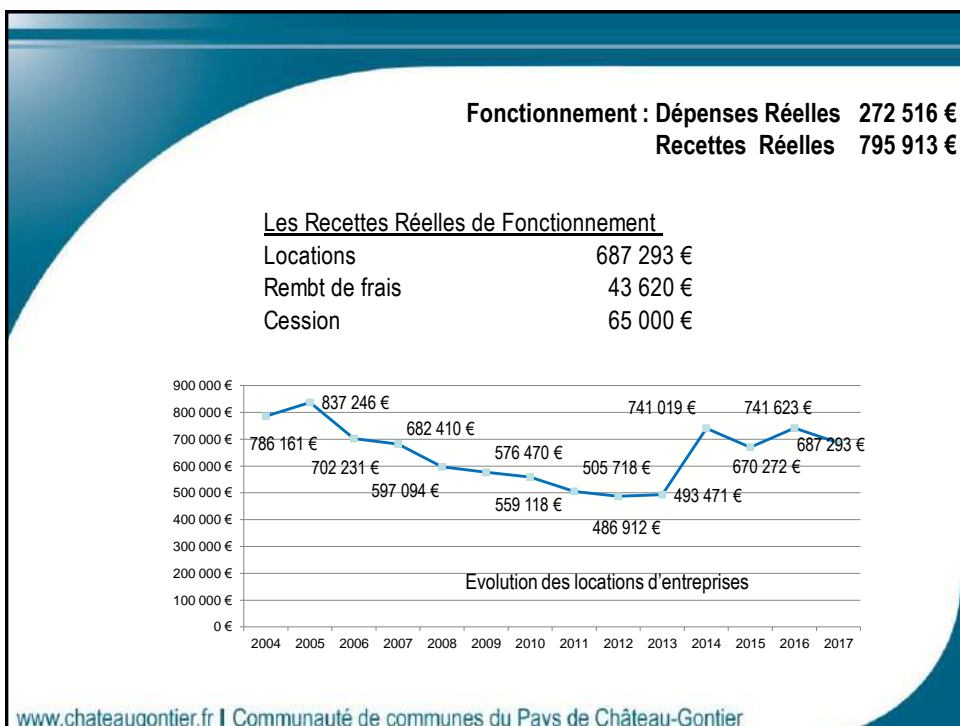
Fonctionnement : Dépenses Réelles 272 516 €
Recettes Réelles 795 913 €

Les Recettes Réelles de Fonctionnement

| | |
|---|---|
| Locations | 687 293 € |
| Rembt de frais | 43 620 € |
| Cession | 65 000 € |

900 000 €
800 000 €
700 000 €
600 000 €
500 000 €
400 000 €
300 000 €
200 000 €
100 000 €
0 €

786 161 €
837 246 €
702 231 €
682 410 €
597 094 €
576 470 €
559 118 €
505 718 €
486 912 €
493 471 €
741 019 €
670 272 €
741 623 €
687 293 €

Evolution des locations d'entreprises

2004 2005 2006 2007 2008 2009 2010 2011 2012 2013 2014 2015 2016 2017

www.chateaugontier.fr I Communauté de communes du Pays de Château-Gontier